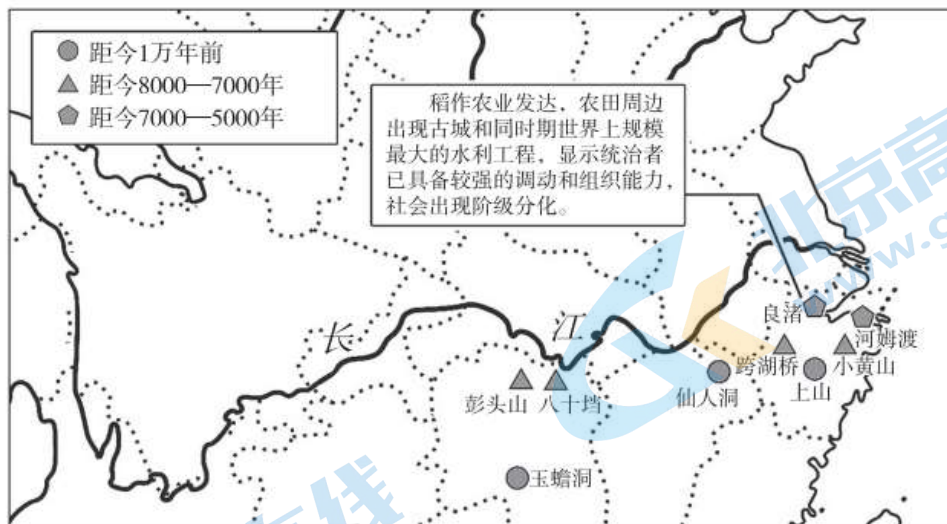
距今1万年前
距今8000—7000年
距今7000—5000年

稻作农业发达，农田周边出现古城和同时期世界上规模最大的水利工程，显示统治者已具备较强的调动和组织能力，社会出现阶级分化。

长江

良渚
河姆渡
跨湖桥
小黄山
仙人洞
上山
彭头山
八十垱
玉蟾洞